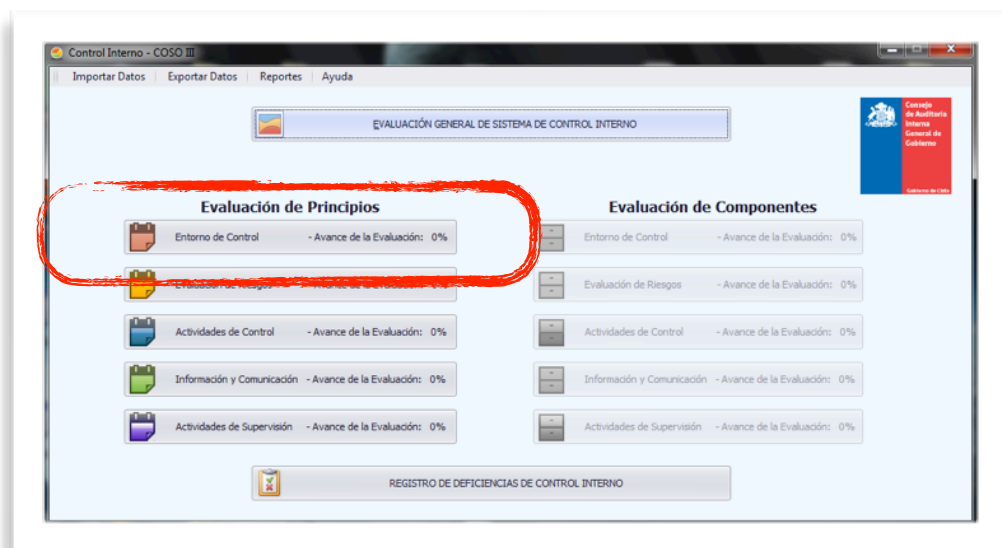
Control Interno - COSO III

Importar Datos | Exportar Datos | Reportes | Ayuda

EVALUACIÓN GENERAL DE SISTEMA DE CONTROL INTERNO

Consejo de Auditoría Interna General de Gobierno

Gobierno de Chile

Evaluación de Principios

Entorno de Control - Avance de la Evaluación: 0%

Evaluación de Riesgos - Avance de la Evaluación: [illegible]

Actividades de Control - Avance de la Evaluación: 0%

Información y Comunicación - Avance de la Evaluación: 0%

Actividades de Supervisión - Avance de la Evaluación: 0%

Evaluación de Componentes

Entorno de Control - Avance de la Evaluación: 0%

Evaluación de Riesgos - Avance de la Evaluación: 0%

Actividades de Control - Avance de la Evaluación: 0%

Información y Comunicación - Avance de la Evaluación: 0%

Actividades de Supervisión - Avance de la Evaluación: 0%

REGISTRO DE DEFICIENCIAS DE CONTROL INTERNO